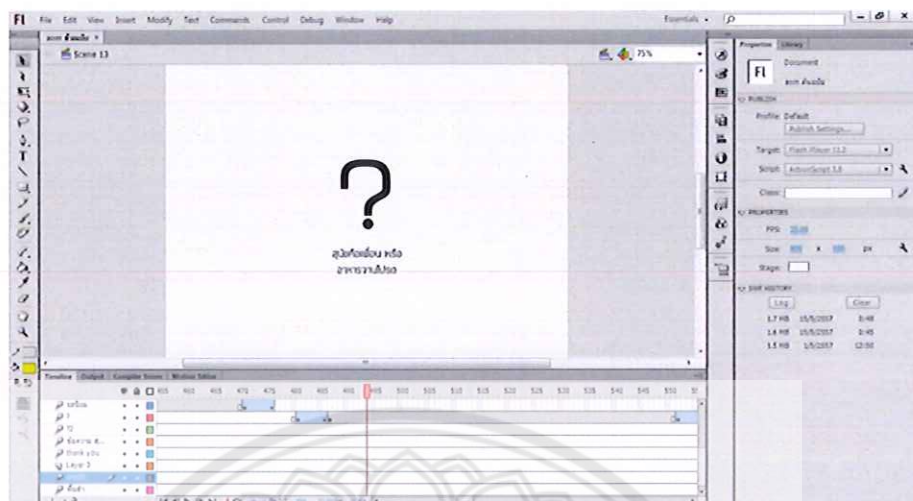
Fl File Edit View Insert Modify Text Commands Control Debug Window Help

Essentials ▾

asm ต้นฉบับ ×

Scene 13

75%

?

อุปกรณ์เชื่อม หรือ อาหารจานโปรด

Properties Library

Fl Document

asm ต้นฉบับ

PUBLISH

Profile: Default

Publish Settings...

Target: Flash Player 11.2

Script: ActionScript 3.0

Class:

PROPERTIES

FPS: 30.00

Size: 800 x 600 px

Stage:

SWF HISTORY

Log Clear

1.7 MB 15/5/2557 0:48

1.6 MB 15/5/2557 0:45

1.5 MB 1/5/2557 12:50

Timeline Output Compiler Errors Motion Editor

455 460 465 470 475 480 485 490 495 500 505 510 515 520 525 530 535 540 545 550

บทเรียน

1

12

ข้อความ A...

thank you

Layer 3

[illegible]

พื้นหลัง